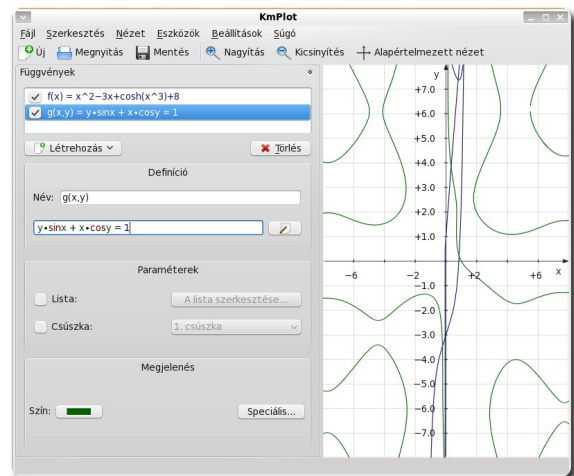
KmPlot

Fájl Szerkesztés Nézet Eszközök Beállítások Súgó

Új Megnyitás Mentés Nagyítás Kicsinyítés Alapértelmezett nézet

Függvények

f(x) = x^2−3x+cosh(x^3)+8
g(x,y) = y•sinx + x•cosy = 1

Létrehozás

Törlés

Definíció

Név: g(x,y)

y•sinx + x•cosy = 1

Paraméterek

Lista:

A lista szerkesztése...

Csúszka:

1. csúszka

Megjelenés

Szín:

Speciális...

y
+7.0
+6.0
+5.0
+4.0
+3.0
+2.0
+1.0
−6
−4
−2
+2
+4
+6
x
−1.0
−2.0
−3.0
−4.0
−5.0
−6.0
−7.0